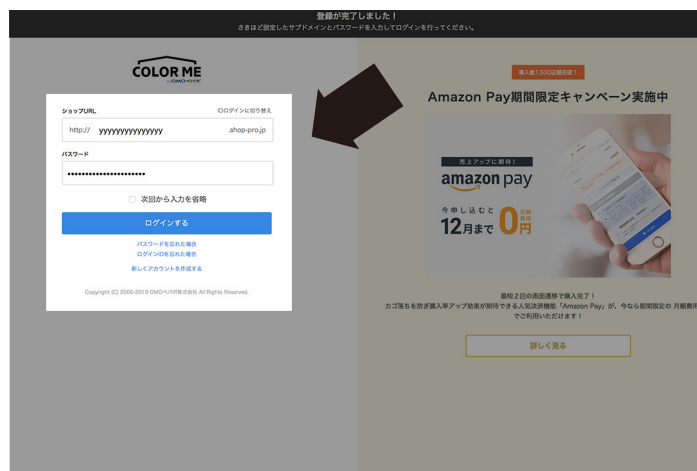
登録が完了しました！
さきほど設定したサブドメインとパスワードを入力してログインを行ってください。

COLOR ME
by GMOペパボ

ショップURL
IDログインに切り替え
http://
yyyyyyyyyyyyyyy
.shop-pro.jp
パスワード
••••••••••••••••••••••••
次回から入力を省略
ログインする
パスワードを忘れた場合
ログインIDを忘れた場合
新しくアカウントを作成する
Copyright (C) 2005-2019 GMOペパボ株式会社 All Rights Reserved.

導入数1,500店舗突破！
Amazon Pay期間限定キャンペーン実施中
売上アップに期待！
amazon pay
今申し込むと
12月まで
0円
月額費用

最短２回の画面遷移で購入完了！
カゴ落ちを防ぎ購入率アップ効果が期待できる人気決済機能「Amazon Pay」が、今なら期間限定の 月額費用
でご利用いただけます！
詳しく見る